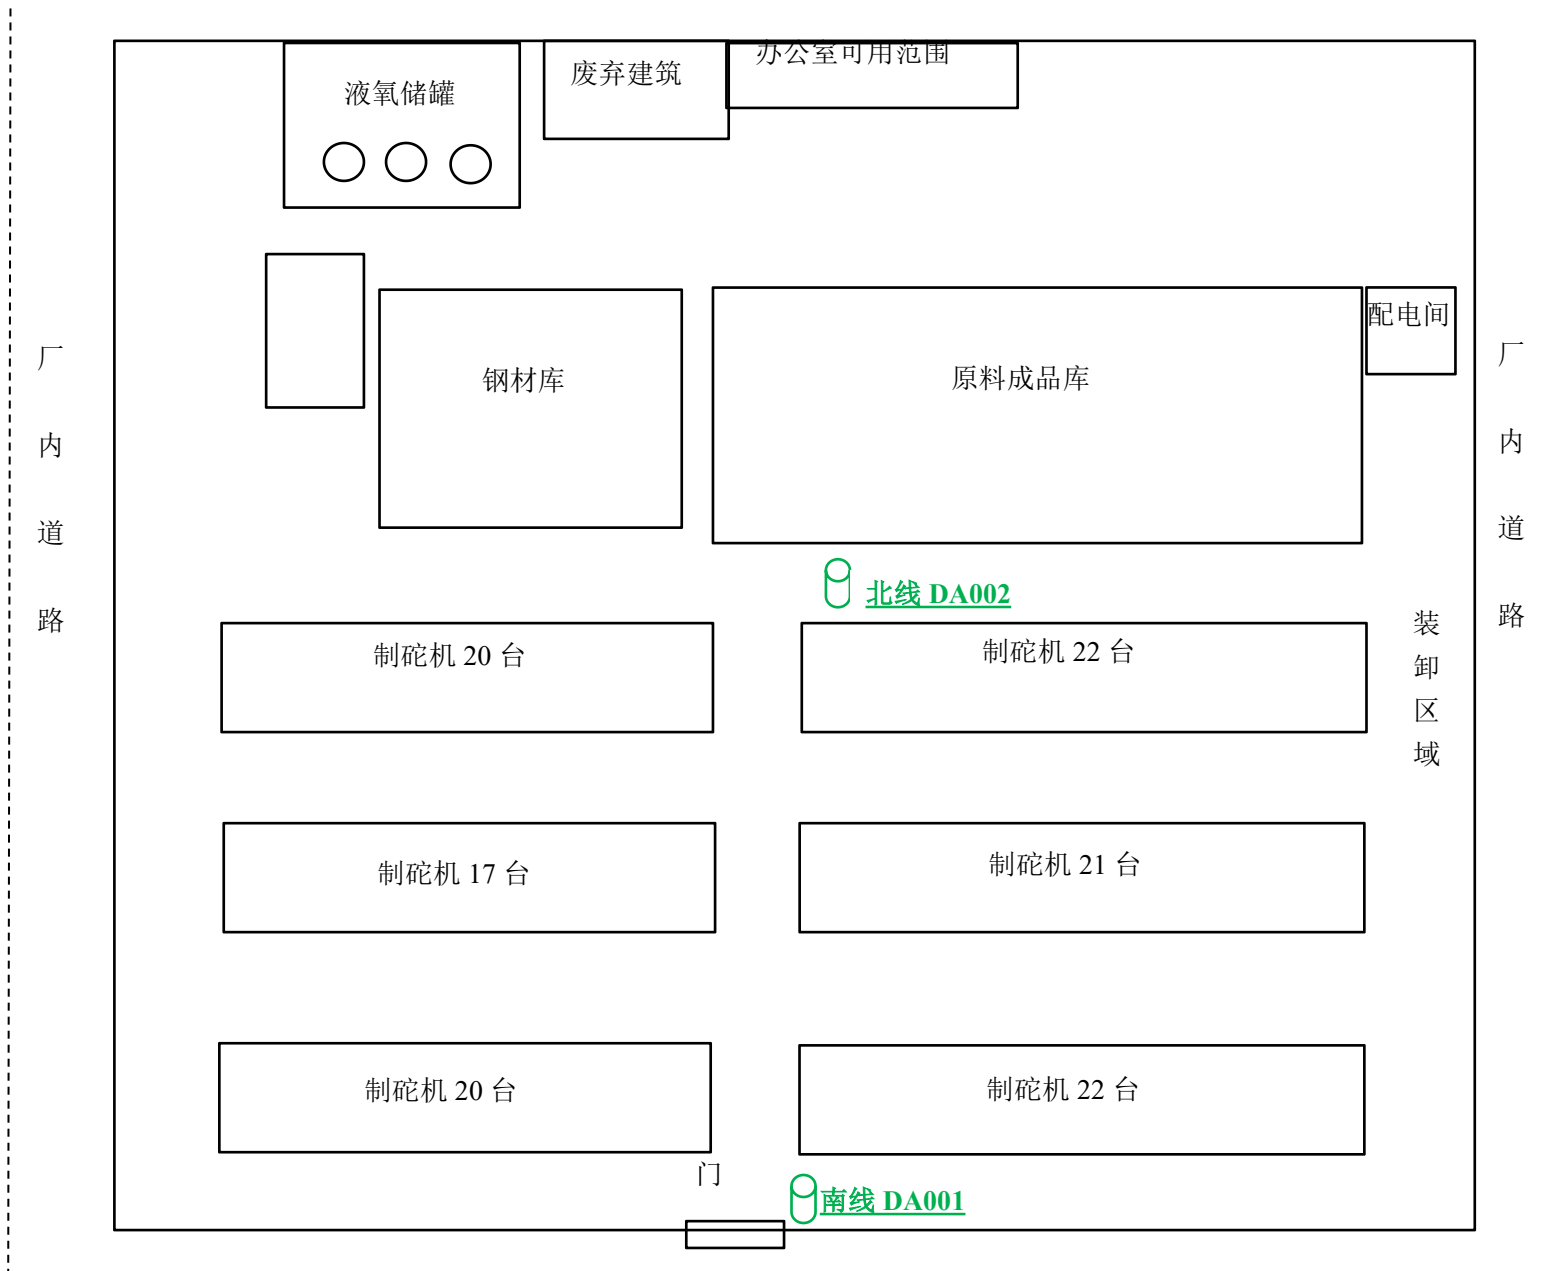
液氧储罐

废弃建筑

办公室可用范围

厂内道路

钢材库

原料成品库

配电间

厂内道路

北线 DA002

制砣机 20 台

制砣机 22 台

装卸区域

制砣机 17 台

制砣机 21 台

制砣机 20 台

制砣机 22 台

门

南线 DA001